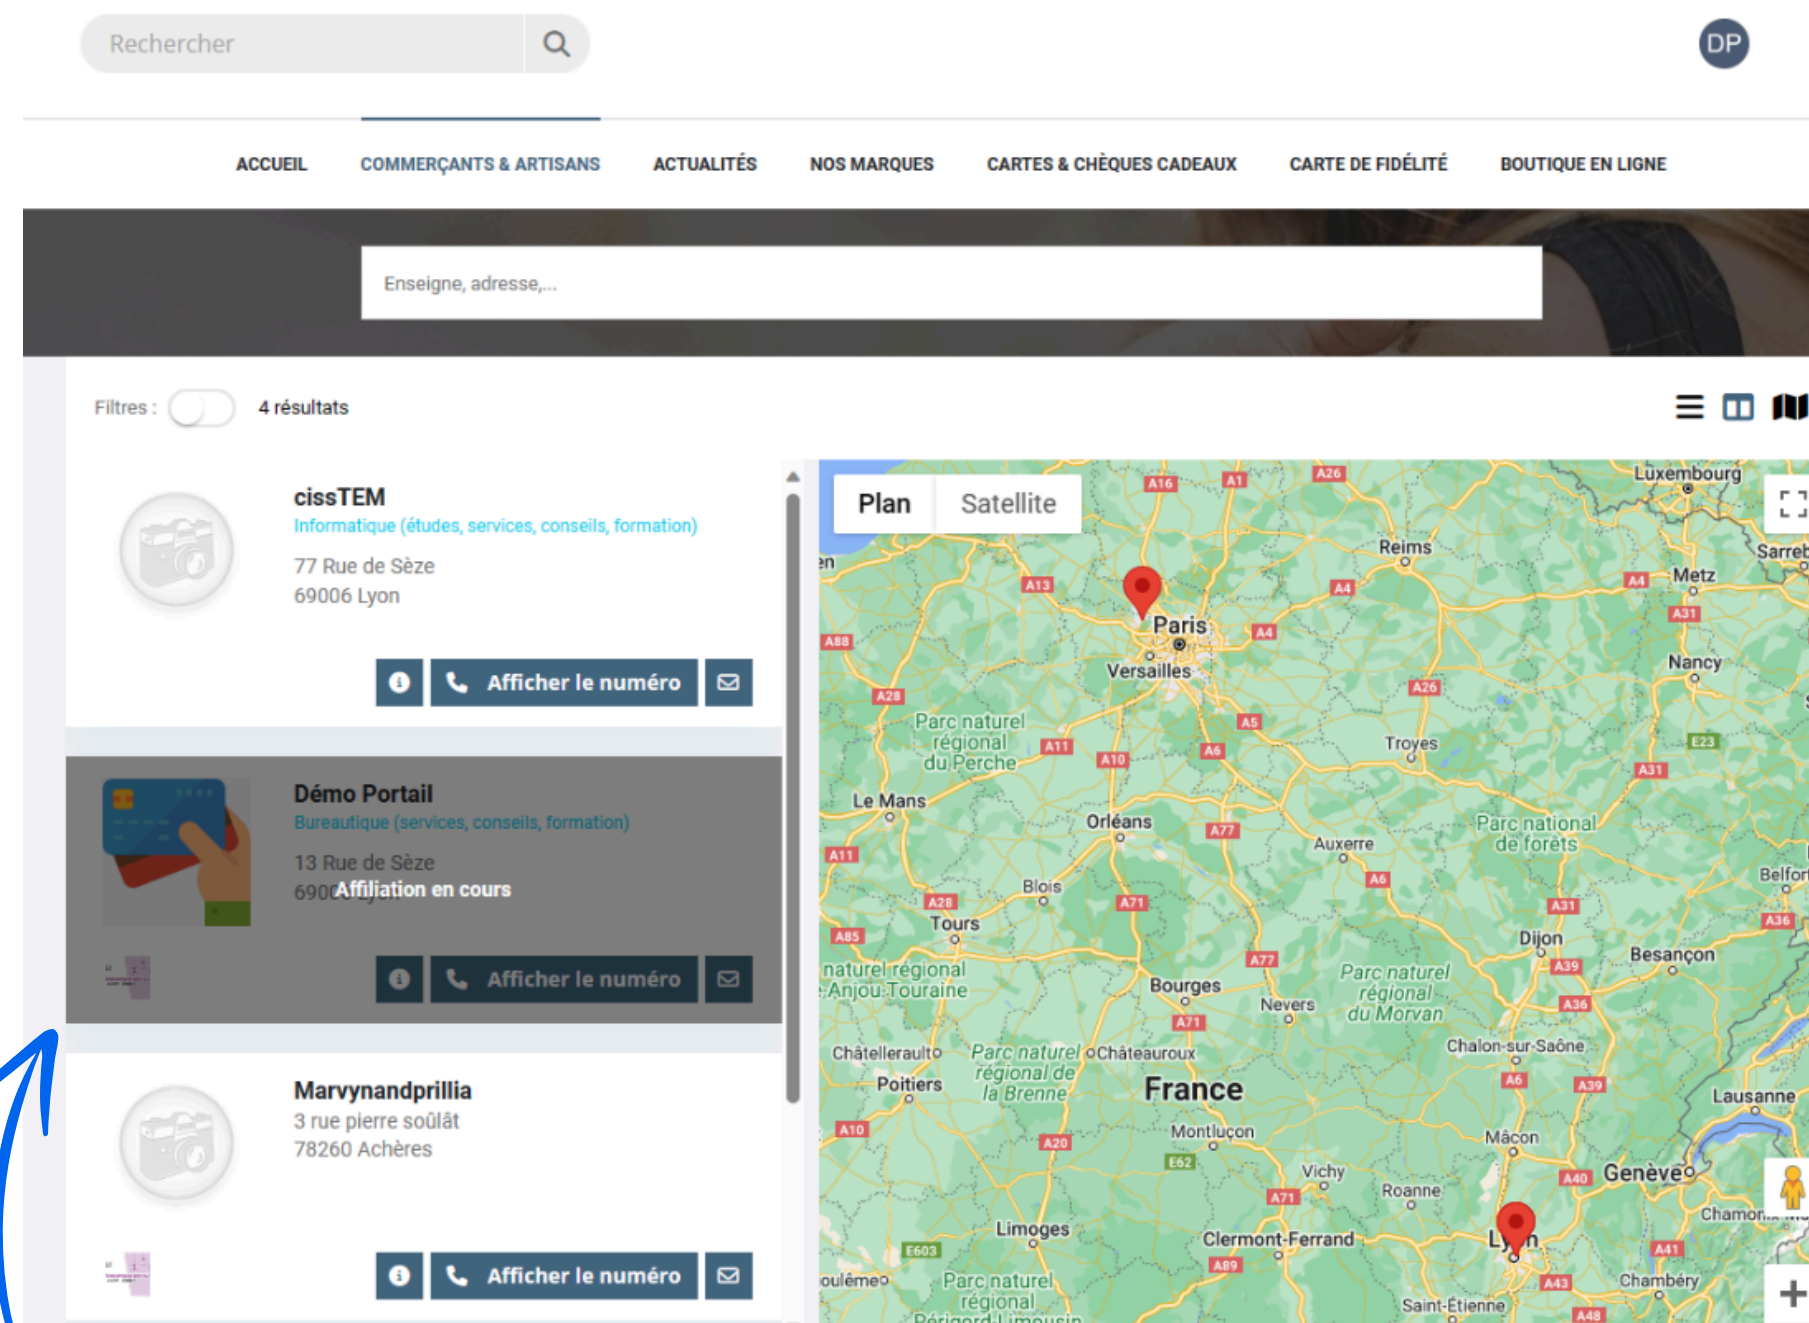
Rechercher

DP

ACCUEIL
COMMERÇANTS & ARTISANS
ACTUALITÉS
NOS MARQUES
CARTES & CHÈQUES CADEAUX
CARTE DE FIDÉLITÉ
BOUTIQUE EN LIGNE

Enseigne, adresse,...

Filtres : 4 résultats

cissTEM
Informatique (études, services, conseils, formation)
77 Rue de Sèze
69006 Lyon
Afficher le numéro

Démo Portail
Bureautique (services, conseils, formation)
13 Rue de Sèze
6900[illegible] Affiliation en cours
Afficher le numéro

Marvynandprillia
3 rue pierre soûlât
78260 Achères
Afficher le numéro

Plan Satellite

Luxembourg, Reims, Metz, Sarreb, Paris, Versailles, Nancy, Troyes, Parc naturel régional du Perche, Le Mans, Orléans, Auxerre, Parc national de forêts, Blois, Tours, Dijon, Besançon, Belfor, naturel régional Anjou-Touraine, Bourges, Nevers, Parc naturel régional du Morvan, Châtellerault, Parc naturel régional de la Brenne, Châteauroux, Chalon-sur-Saône, Poitiers, France, Lausanne, Montluçon, Mâcon, Vichy, Roanne, Genève, Chamon, Limoges, Clermont-Ferrand, Lyon, oulême, Parc naturel régional Périgord Limousin, Chambéry, Saint-Étienne

A16, A1, A26, A13, A4, A31, A88, A28, A5, A11, A10, A6, A26, E23, A77, A85, A71, A39, A36, A20, E62, A40, A41, E603, A89, A43, A48